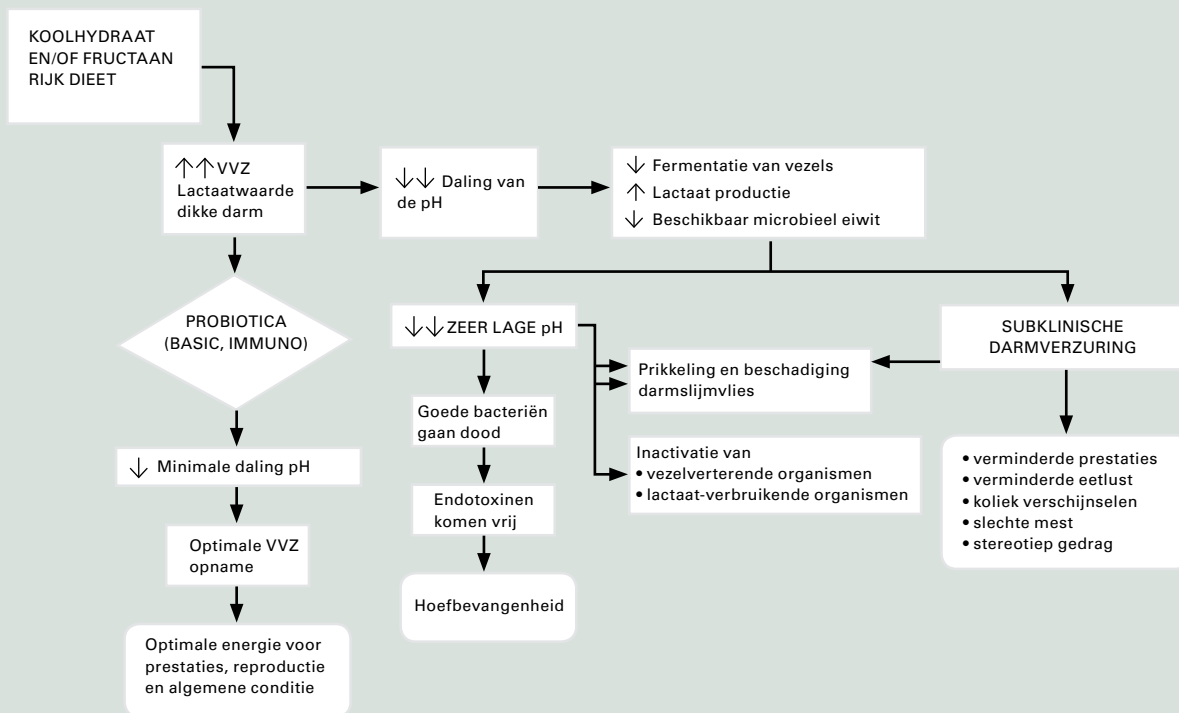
KOOLHYDRAAT EN/OF FRUCTAAN RIJK DIEET

↑↑VVZ Lactaatwaarde dikke darm

↓↓ Daling van de pH

↓ Fermentatie van vezels
↑ Lactaat productie
↓ Beschikbaar microbieel eiwit

PROBIOTICA (BASIC, IMMUNO)

↓ Minimale daling pH

Optimale VVZ opname

Optimale energie voor prestaties, reproductie en algemene conditie

↓↓ ZEER LAGE pH

Goede bacteriën gaan dood

Endotoxinen komen vrij

Hoefbevangenheid

Prikkeling en beschadiging darmslijmvlies

Inactivatie van
• vezelverterende organismen
• lactaat-verbruikende organismen

SUBKLINISCHE DARMVERZURING

• verminderde prestaties
• verminderde eetlust
• koliek verschijnselen
• slechte mest
• stereotiep gedrag